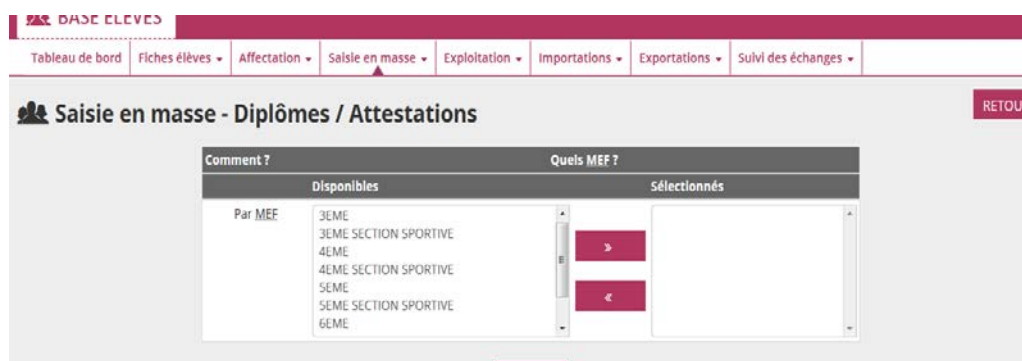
BASE ELEVES

Tableau de bord | Fiches élèves ▾ | Affectation ▾ | Saisie en masse ▾ | Exploitation ▾ | Importations ▾ | Exportations ▾ | Suivi des échanges ▾

Saisie en masse - Diplômes / Attestations

RETOU

| Comment ? | Quels MEF ? | | |
|---|---|---|---|
| | Disponibles | | Sélectionnés |
| Par MEF | 3EME<br>3EME SECTION SPORTIVE<br>4EME<br>4EME SECTION SPORTIVE<br>5EME<br>5EME SECTION SPORTIVE<br>6EME | »<br>« | |